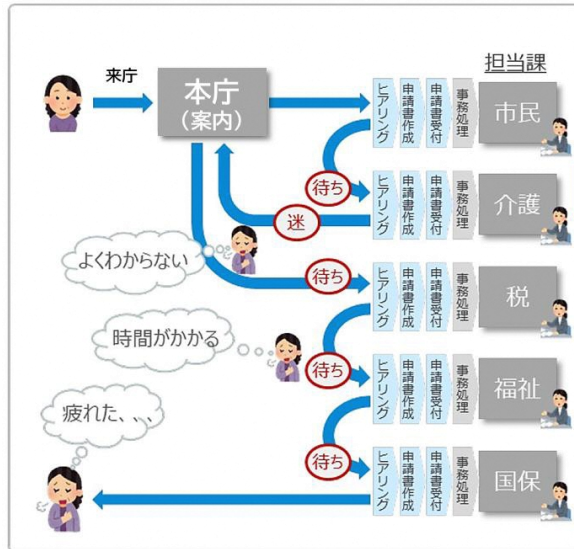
担当課

来庁

本庁
（案内）

ヒアリング
申請書作成
申請書受付
事務処理
市民

待ち
ヒアリング
申請書作成
申請書受付
事務処理
介護

迷

よくわからない

待ち
ヒアリング
申請書作成
申請書受付
事務処理
税

時間がかかる

待ち
ヒアリング
申請書作成
申請書受付
事務処理
福祉

疲れた、、、

待ち
ヒアリング
申請書作成
申請書受付
事務処理
国保